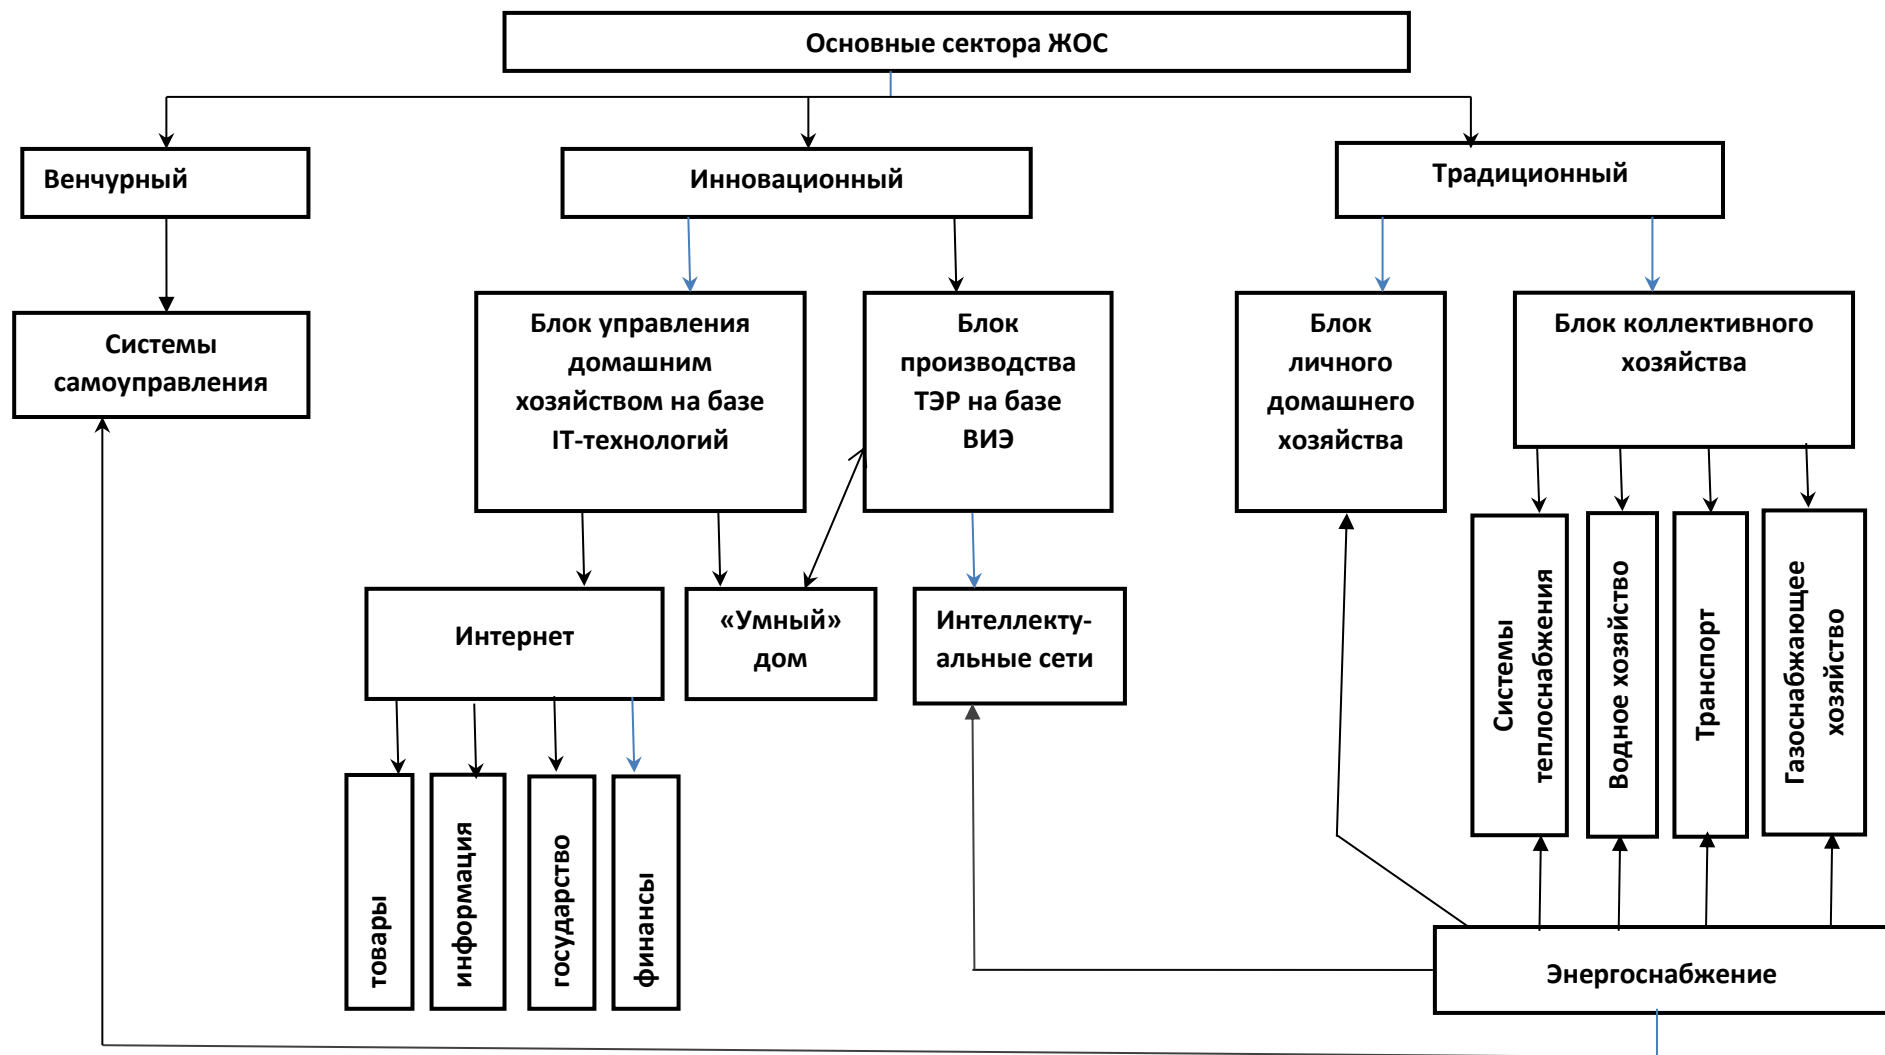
Основные сектора ЖОС

Венчурный

Инновационный

Традиционный

Системы самоуправления

Блок управления домашним хозяйством на базе IT-технологий

Блок производства ТЭР на базе ВИЭ

Блок личного домашнего хозяйства

Блок коллективного хозяйства

Интернет

«Умный» дом

Интеллектуальные сети

товары

информация

государство

финансы

Системы теплоснабжения

Водное хозяйство

Транспорт

Газоснабжающее хозяйство

Энергоснабжение